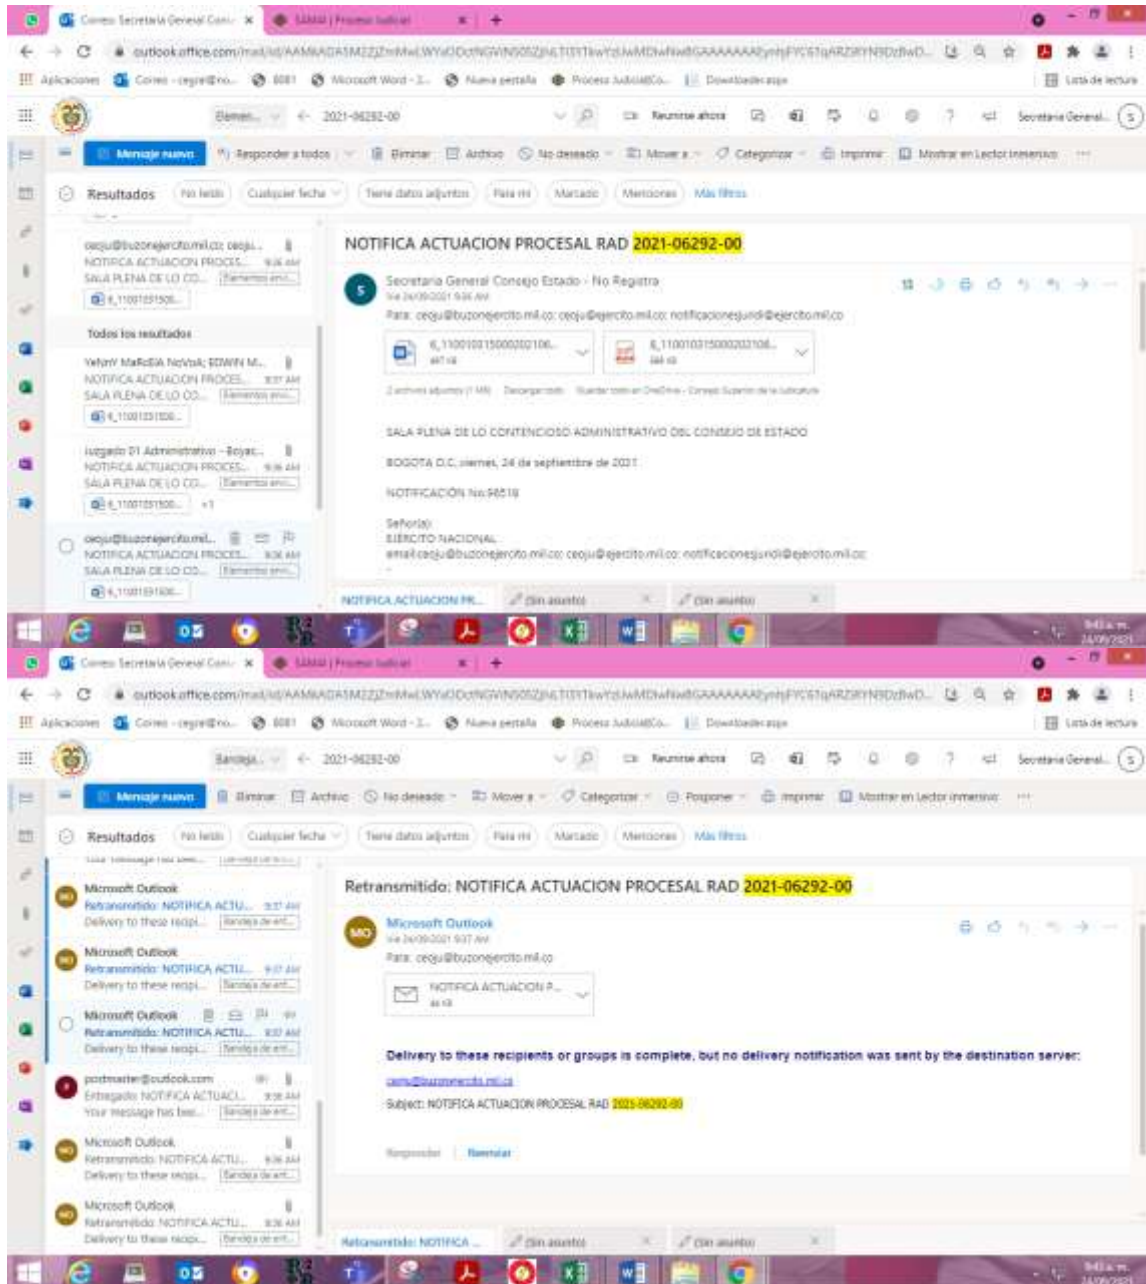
Correo: Secretaria General Con ×
SAMAI | Proceso Judicial ×
outlook.office.com/mail/id/AAMkADA1M2ZjZmMwLWYxODctNGVlNS05ZjNjLTI3YTkwYzUwMDIwNwBGAAAAAAAEymjFYC61qARZ8YN9DzBwD...
Aplicaciones Correo - ceyje@ro... Microsoft Word - 3... Nueva pestaña Proceso Judicial Co... Downloader.app Lista de lectura
Elemen... 2021-06292-00 Reunirse ahora Secretaria General... S
Mensaje nuevo Responder a todos Eliminar Archivo No deseado Mover a Categorizar Imprimir Mostrar en Lector inmersivo
Resultados No leído Cualquier fecha Tiene datos adjuntos Para mí Marcado Menciones Más filtros

ceoju@buzonejercito.mil.co; ceoju... NOTIFICA ACTUACION PROCES... 9:36 AM SALA PLENA DE LO CO... 6_1100103150...
Todos los resultados
YeNnY MARcElA NoVoA; EDWIN M... NOTIFICA ACTUACION PROCES... 9:37 AM SALA PLENA DE LO CO... 6_1100103150...
Juzgado 01 Administrativo - Boyac... NOTIFICA ACTUACION PROCES... 9:36 AM SALA PLENA DE LO CO... 6_1100103150... +1
ceoju@buzonejercito.mil... NOTIFICA ACTUACION PROCES... 9:36 AM SALA PLENA DE LO CO... 6_1100103150...

NOTIFICA ACTUACION PROCESAL RAD 2021-06292-00
Secretaria General Consejo Estado - No Registra
Vie 24/09/2021 9:36 AM
Para: ceoju@buzonejercito.mil.co; ceoju@ejercito.mil.co; notificacionesjuridi@ejercito.mil.co
6_11001031500002021​06... 6_11001031500002021​06...
2 archivos adjuntos (1 MB) Descargar todo Guardar todo en OneDrive - Consejo Superior de la Judicatura
SALA PLENA DE LO CONTENCIOSO ADMINISTRATIVO DEL CONSEJO DE ESTADO
BOGOTA D.C. viernes, 24 de septiembre de 2021
NOTIFICACIÓN No.98518
Señor(a):
EJERCITO NACIONAL
email:ceoju@buzonejercito.mil.co; ceoju@ejercito.mil.co; notificacionesjuridi@ejercito.mil.co
NOTIFICA ACTUACION PR... (Sin asunto) (Sin asunto)
9:41 a.m. 24/09/2021

Correo: Secretaria General Con ×
SAMAI | Proceso Judicial ×
Bandeja... 2021-06292-00 Reunirse ahora Secretaria General... S
Mensaje nuevo Eliminar Archivo No deseado Mover a Categorizar Posponer Imprimir Mostrar en Lector inmersivo
Resultados No leído Cualquier fecha Tiene datos adjuntos Para mí Marcado Menciones Más filtros

Microsoft Outlook Retransmitido: NOTIFICA ACTU... 9:37 AM Delivery to these recipi... Bandeja de ent...
Microsoft Outlook Retransmitido: NOTIFICA ACTU... 9:37 AM Delivery to these recipi... Bandeja de ent...
Microsoft Outlook Retransmitido: NOTIFICA ACTU... 9:37 AM Delivery to these recipi... Bandeja de ent...
postmaster@outlook.com Entregado: NOTIFICA ACTUACI... 9:36 AM Your message has bee... Bandeja de ent...
Microsoft Outlook Retransmitido: NOTIFICA ACTU... 9:36 AM Delivery to these recipi... Bandeja de ent...
Microsoft Outlook Retransmitido: NOTIFICA ACTU... 9:36 AM Delivery to these recipi... Bandeja de ent...

Retransmitido: NOTIFICA ACTUACION PROCESAL RAD 2021-06292-00
Microsoft Outlook
Vie 24/09/2021 9:37 AM
Para: ceoju@buzonejercito.mil.co
NOTIFICA ACTUACION P... 44 KB
Delivery to these recipients or groups is complete, but no delivery notification was sent by the destination server:
ceoju@buzonejercito.mil.co
Subject: NOTIFICA ACTUACION PROCESAL RAD 2021-06292-00
Responder Reenviar
Retransmitido: NOTIFICA ... (Sin asunto) (Sin asunto)
9:41 a.m. 24/09/2021